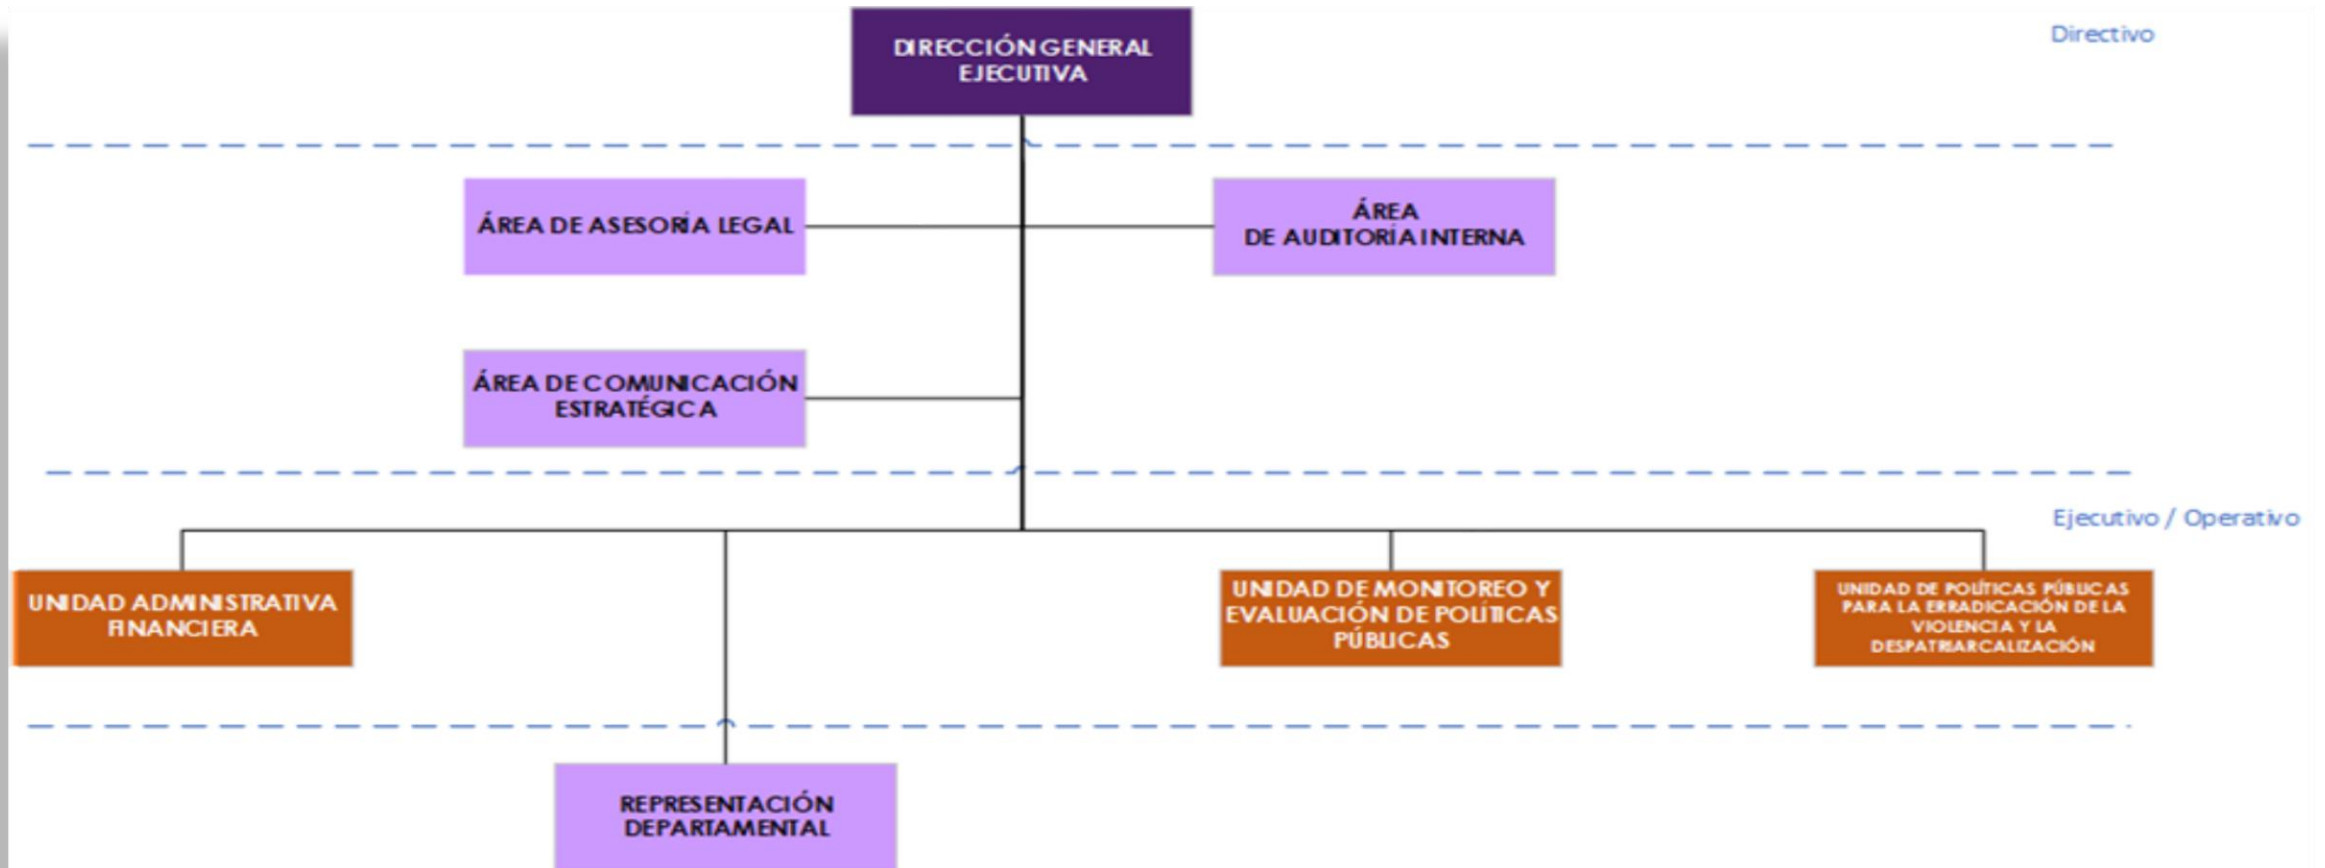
DIRECCIÓN GENERAL EJECUTIVA

Directivo

ÁREA DE ASESORÍA LEGAL

ÁREA DE AUDITORÍA INTERNA

ÁREA DE COMUNICACIÓN ESTRATÉGICA

Ejecutivo / Operativo

UNIDAD ADMINISTRATIVA FINANCIERA

UNIDAD DE MONITOREO Y EVALUACIÓN DE POLÍTICAS PÚBLICAS

UNIDAD DE POLÍTICAS PÚBLICAS PARA LA ERRADICACIÓN DE LA VIOLENCIA Y LA DESPATRIARCALIZACIÓN

REPRESENTACIÓN DEPARTAMENTAL